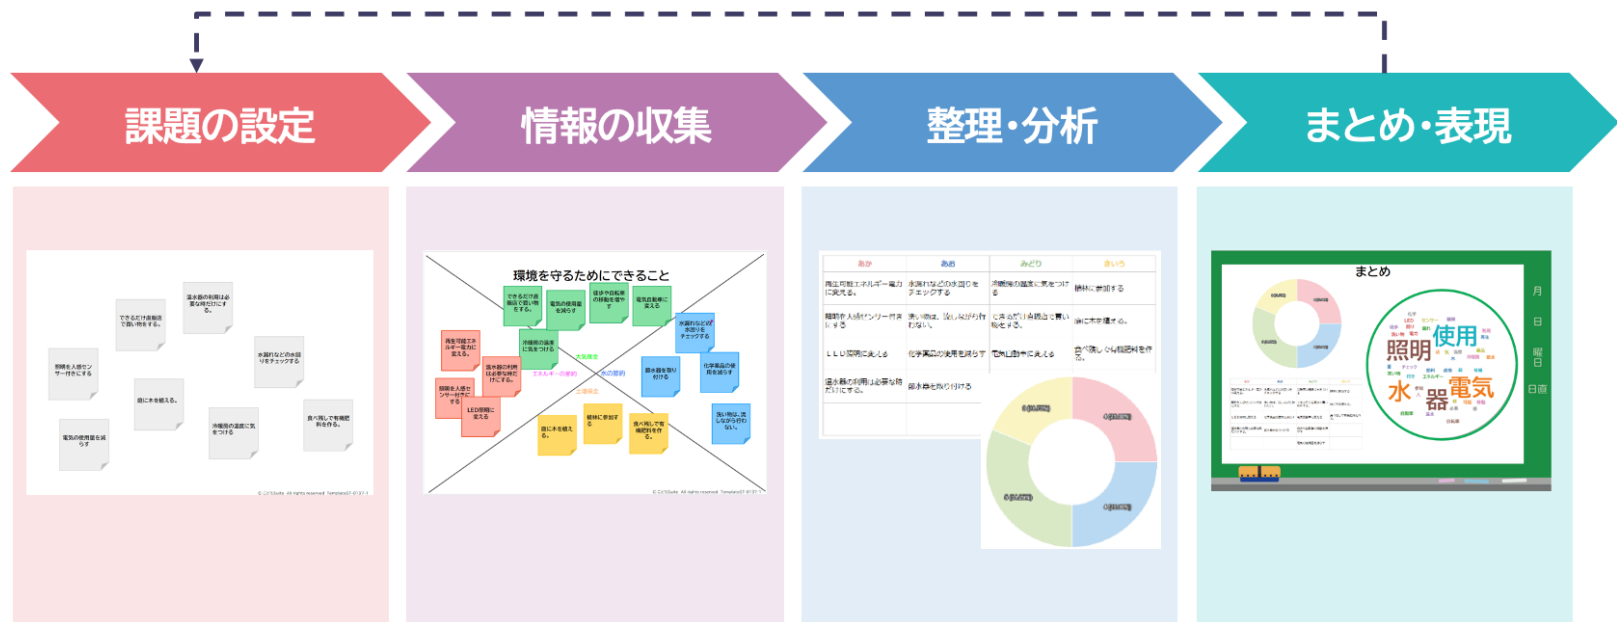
課題の設定

情報の収集

整理・分析

まとめ・表現

できるだけ自転車で買い物をする。

温水器の利用は必要な時だけにする。

照明を人感センサー付きにする

水漏れなどの水回りをチェックする

庭に木を植える。

冷暖房の温度に気をつける

食べ残しで有機肥料を作る。

電気の使用量を減らす

環境を守るためにできること

できるだけ自転車で買い物をする。

電気の使用量を減らす

徒歩や自転車の移動を増やす

電気自動車に変える

水漏れなどの水回りをチェックする

再生可能エネルギー電力に変える。

冷暖房の温度に気をつける

太陽電池

エネルギーの節約

水の節約

温水器の利用は必要な時だけにする。

節水器を取り付ける

化学薬品の使用を減らす

照明を人感センサー付きにする

LED照明に変える

二酸化炭素

植林に参加する

庭に木を植える。

食べ残しで有機肥料を作る。

洗い物は、流しながら行わない。

あか | あお | みどり | きいろ

まとめ

照明

使用

水

器

電気

月
日
曜
日

日直